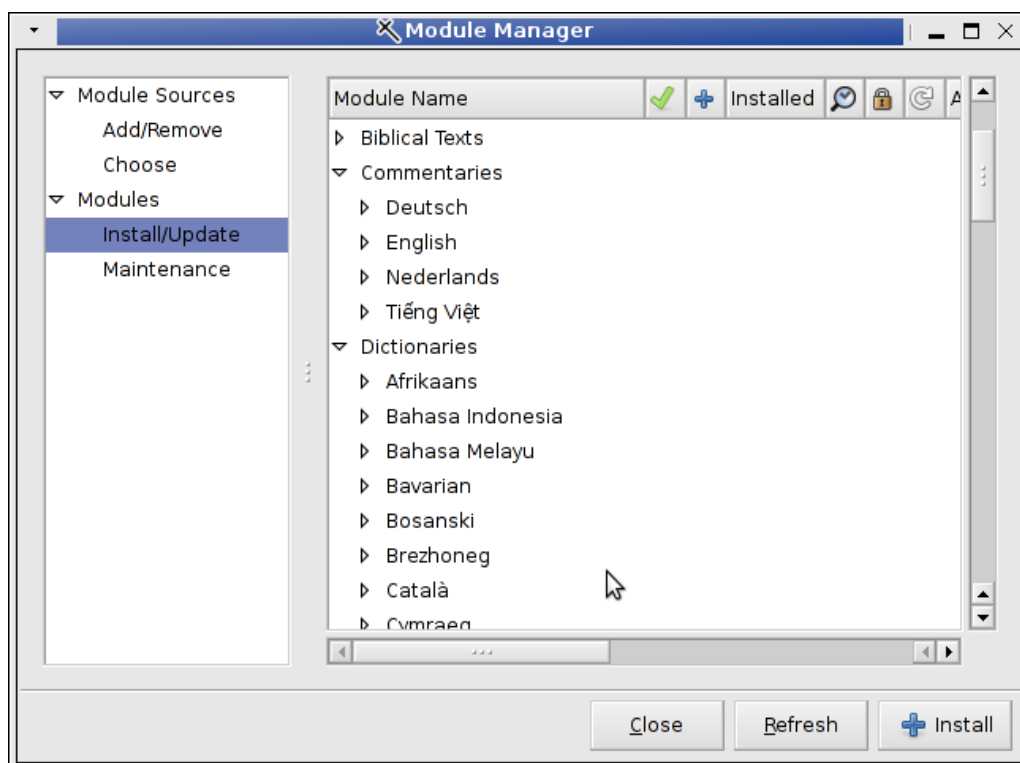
Module Manager

Module Sources
Add/Remove
Choose
Modules
Install/Update
Maintenance

| Module Name | | | Installed | | | | A |
|---|---|---|---|---|---|---|---|

Biblical Texts
Commentaries
Deutsch
English
Nederlands
Tiếng Việt
Dictionaries
Afrikaans
Bahasa Indonesia
Bahasa Melayu
Bavarian
Bosanski
Brezhoneg
Català
Cymraeg

Close
Refresh
Install